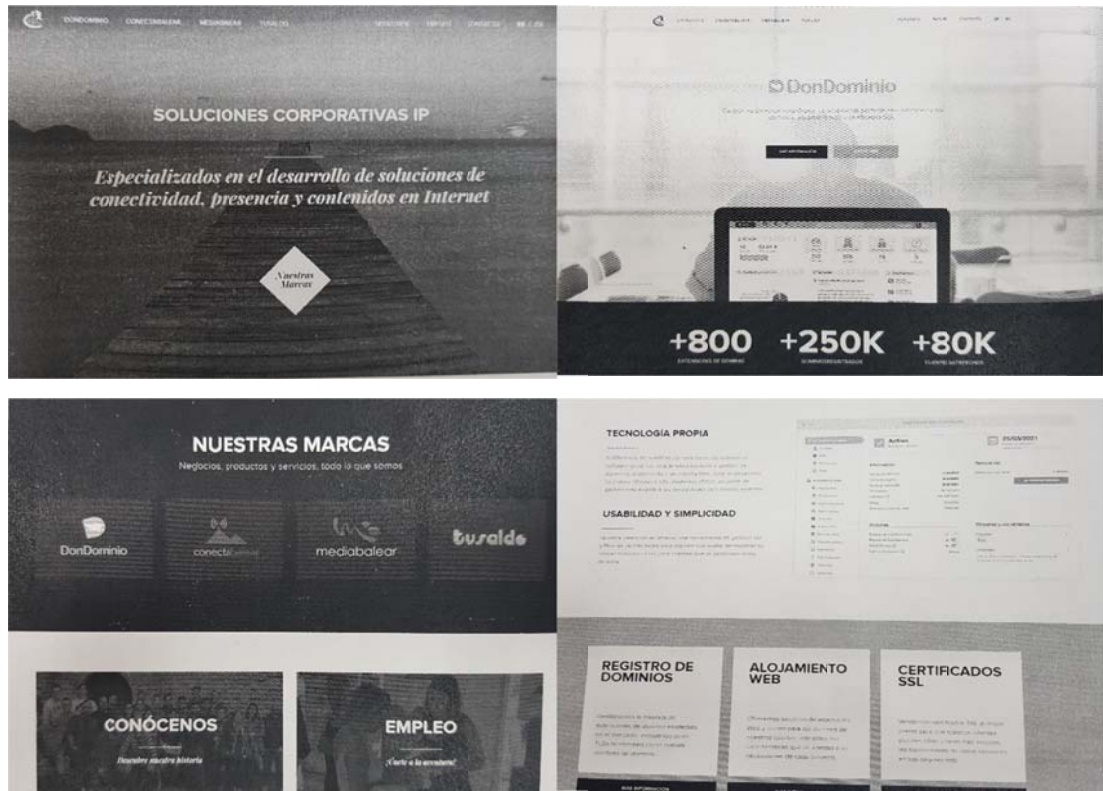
DONDOMINIO CONECTABALEAR MEDIABALEAR TUSALDO

SOLUCIONES CORPORATIVAS IP

Especializados en el desarrollo de soluciones de conectividad, presencia y contenidos en Internet

Nuestras Marcas

DonDominio

+800 +250K +80K

NUESTRAS MARCAS

Negocios, productos y servicios, todo lo que somos

DonDominio

conectabalear

mediabalear

tusaldo

CONÓCENOS

Descubre nuestra historia

EMPLEO

¡Únete a la aventura!

TECNOLOGÍA PROPIA

USABILIDAD Y SIMPLICIDAD

REGISTRO DE DOMINIOS

ALOJAMIENTO WEB

CERTIFICADOS SSL